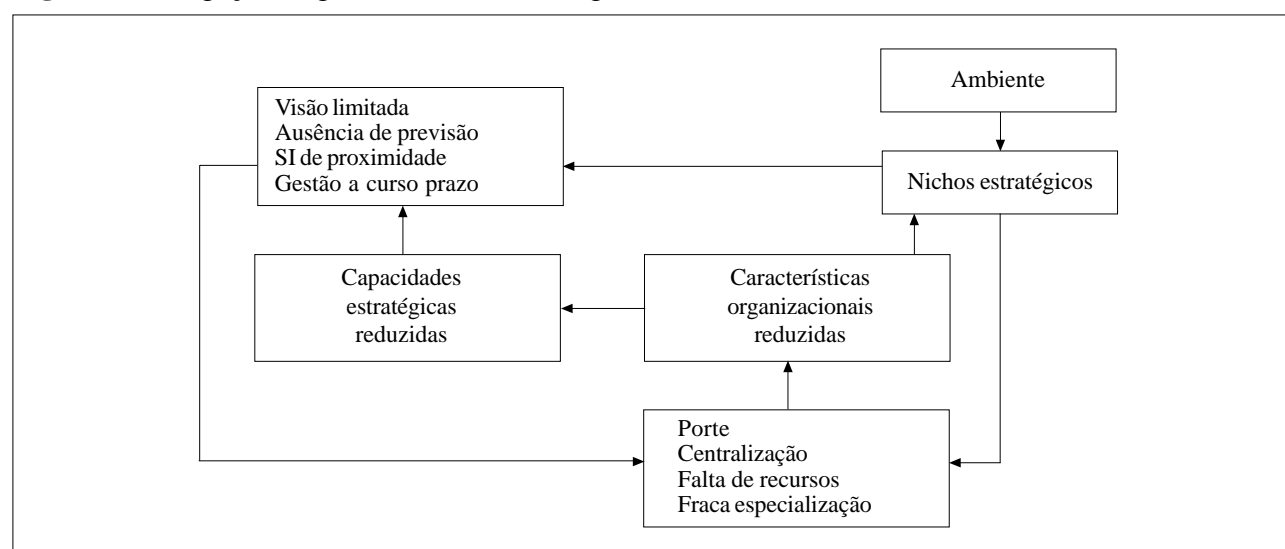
Ambiente

Visão limitada
Ausência de previsão
SI de proximidade
Gestão a curso prazo

Nichos estratégicos

Capacidades estratégicas reduzidas

Características organizacionais reduzidas

Porte
Centralização
Falta de recursos
Fraca especialização